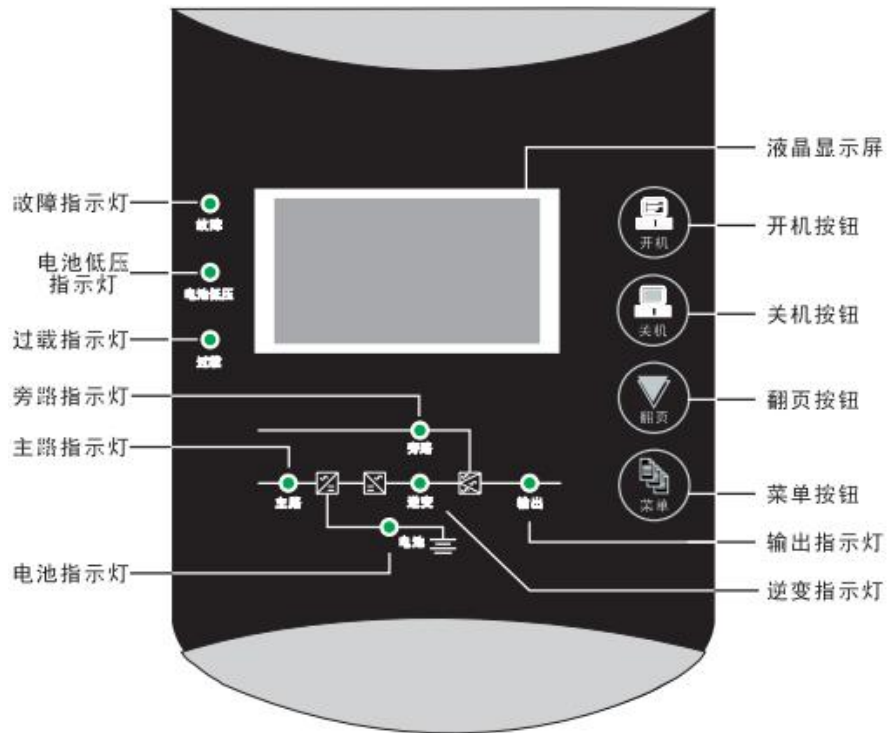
液晶显示屏

故障指示灯
故障

电池低压指示灯
电池低压

过载指示灯
过载

开机
开机按钮

关机
关机按钮

翻页
翻页按钮

菜单
菜单按钮

旁路指示灯
旁路

主路指示灯
主路

逆变

输出

电池

输出指示灯

电池指示灯

逆变指示灯